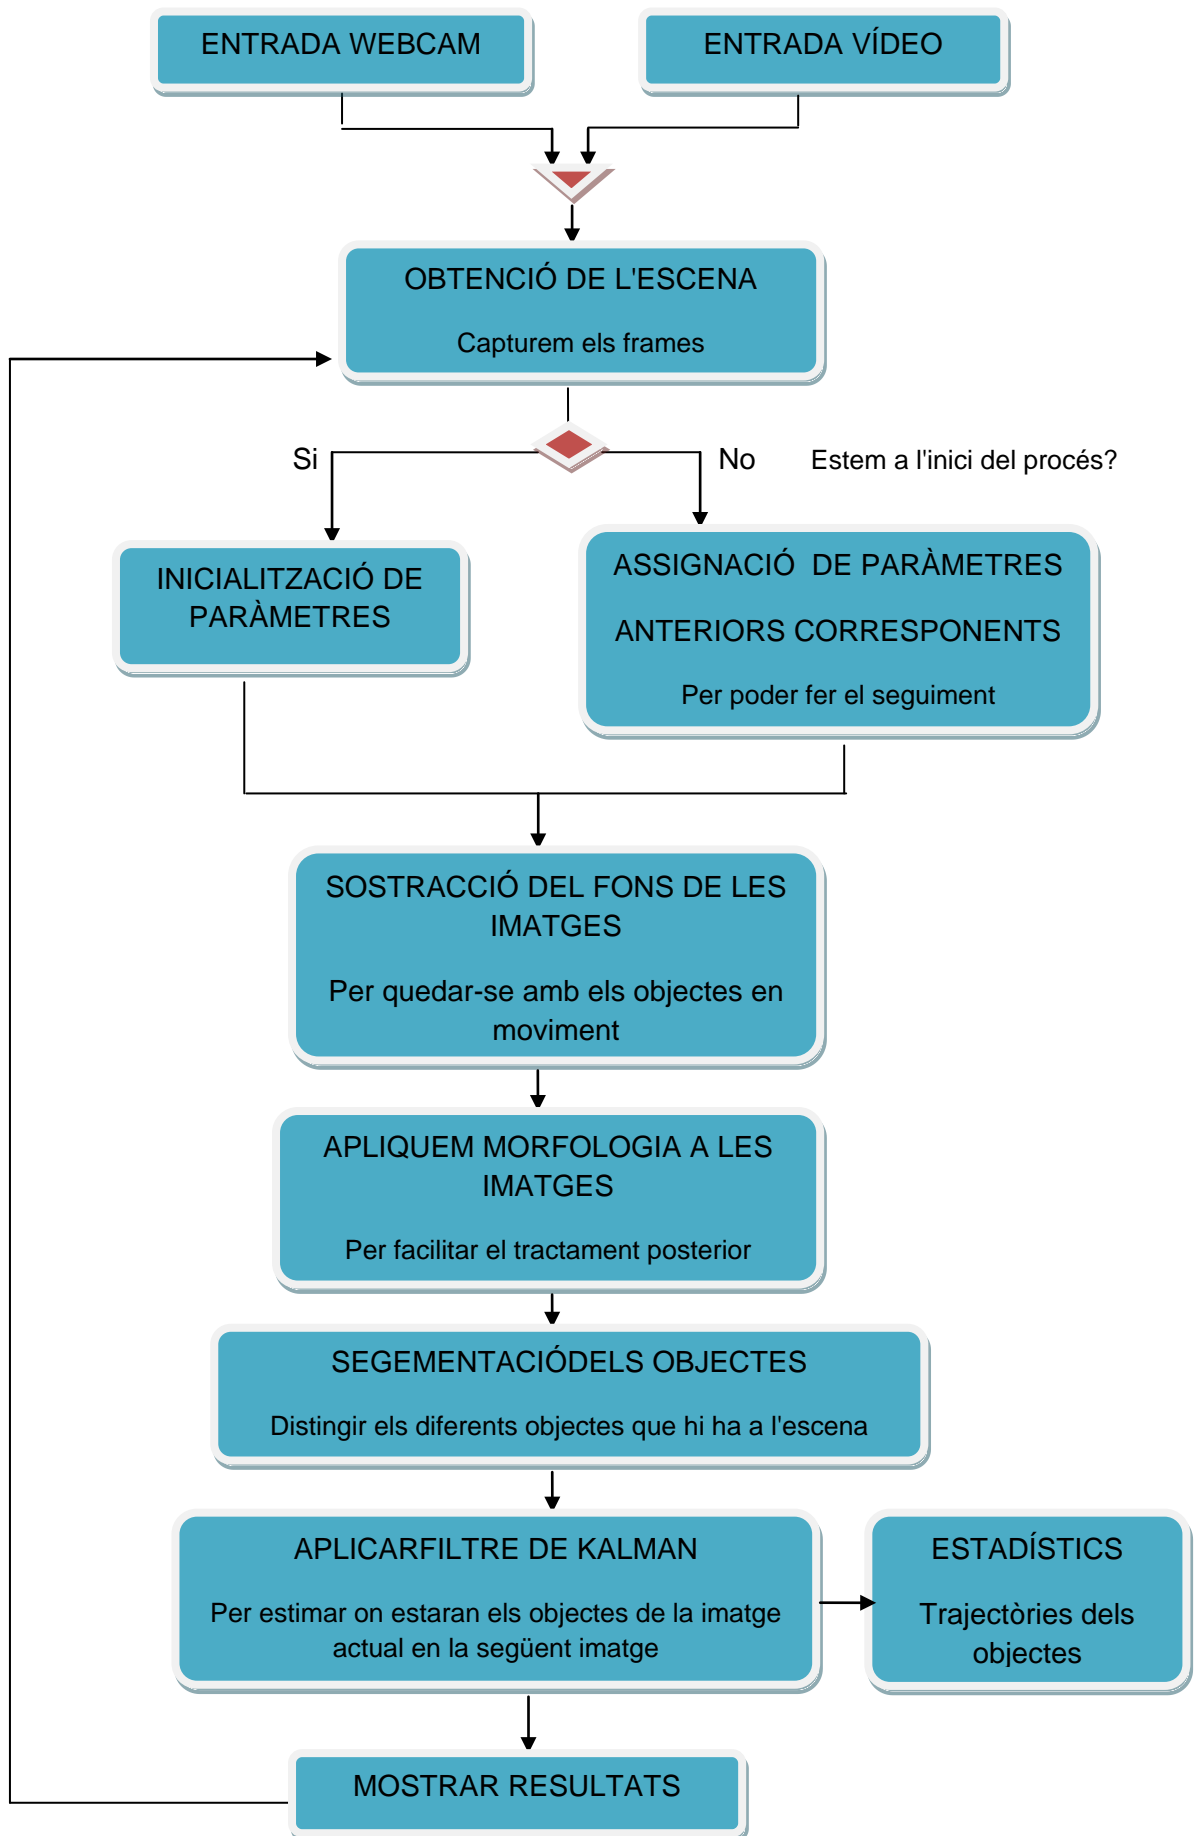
ENTRADA WEBCAM

ENTRADA VÍDEO

OBTENCIÓ DE L'ESCENA

Capturem els frames

Si

No

Estem a l'inici del procés?

INICIALITZACIÓ DE PARÀMETRES

ASSIGNACIÓ DE PARÀMETRES

ANTERIORS CORRESPONENTS

Per poder fer el seguiment

SOSTRACCIÓ DEL FONS DE LES IMATGES

Per quedar-se amb els objectes en moviment

APLIQUEM MORFOLOGIA A LES IMATGES

Per facilitar el tractament posterior

SEGEMENTACIÓDELS OBJECTES

Distingir els diferents objectes que hi ha a l'escena

APLICARFILTRE DE KALMAN

Per estimar on estaran els objectes de la imatge actual en la següent imatge

ESTADÍSTICS

Trajectòries dels objectes

MOSTRAR RESULTATS